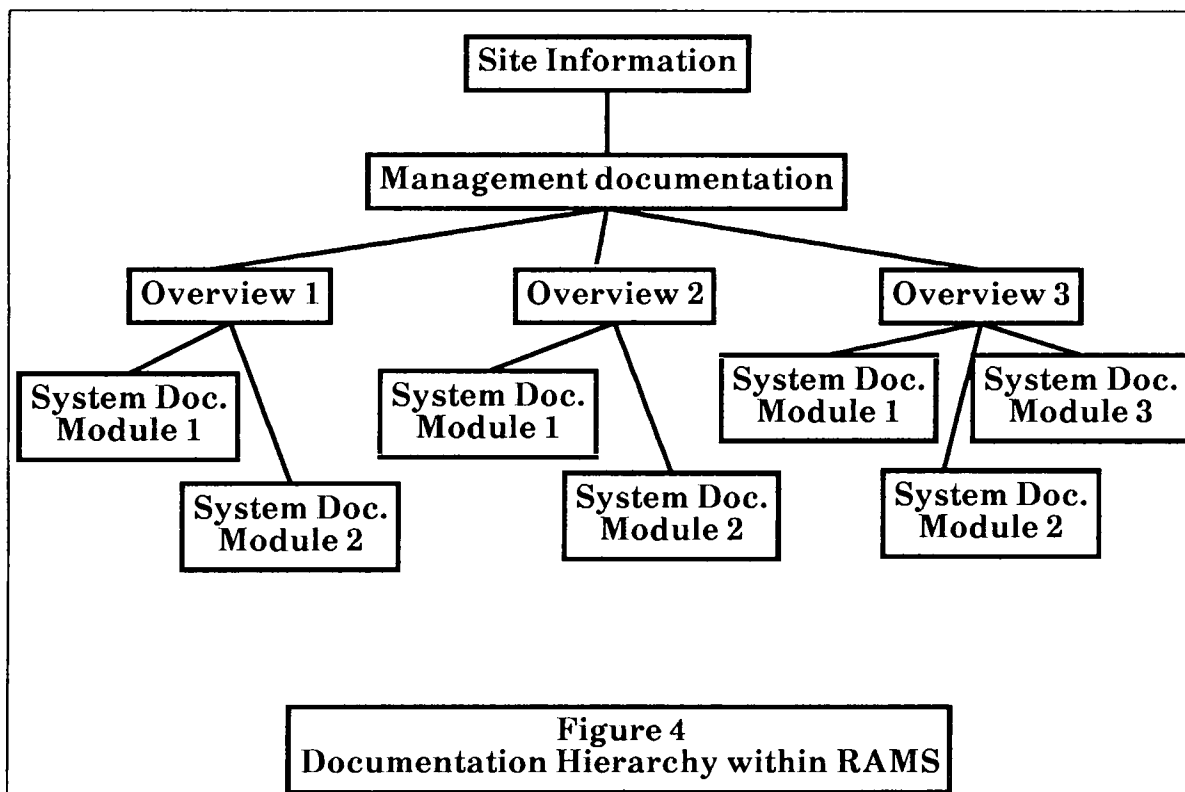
Site Information

Management documentation

Overview 1

Overview 2

Overview 3

System Doc. Module 1

System Doc. Module 2

System Doc. Module 1

System Doc. Module 2

System Doc. Module 1

System Doc. Module 3

System Doc. Module 2

Figure 4
Documentation Hierarchy within RAMS